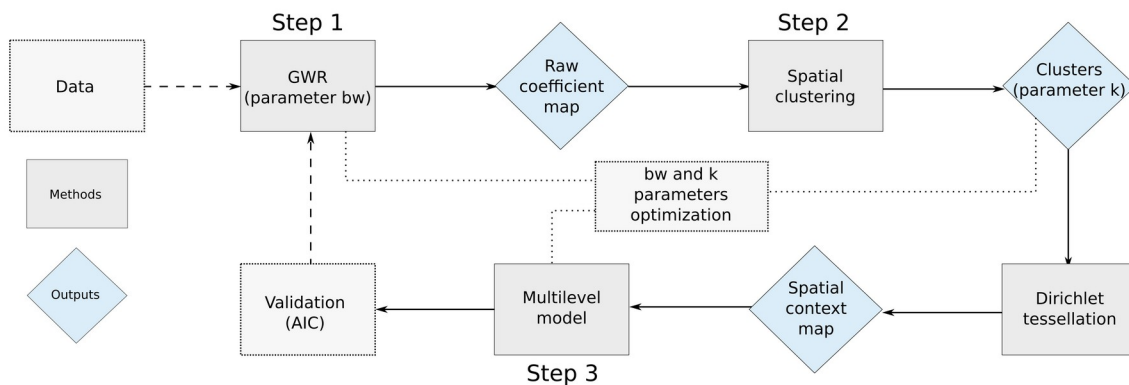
Step 1

Step 2

Data

GWR (parameter bw)

Raw coefficient map

Spatial clustering

Clusters (parameter k)

Methods

bw and k parameters optimization

Outputs

Validation (AIC)

Multilevel model

Spatial context map

Dirichlet tessellation

Step 3